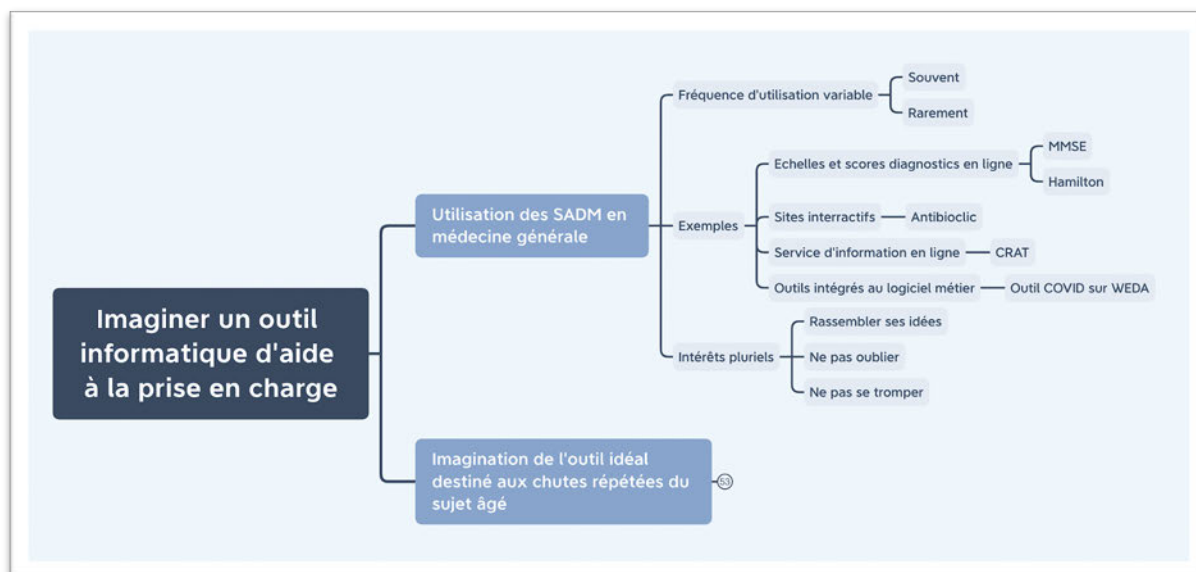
Imaginer un outil informatique d'aide à la prise en charge

Utilisation des SADM en médecine générale

Fréquence d'utilisation variable

Souvent

Rarement

Exemples

Echelles et scores diagnostics en ligne

MMSE

Hamilton

Sites interactifs

Antibioclic

Service d'information en ligne

CRAT

Outils intégrés au logiciel métier

Outil COVID sur WEDA

Intérêts pluriels

Rassembler ses idées

Ne pas oublier

Ne pas se tromper

Imagination de l'outil idéal destiné aux chutes répétées du sujet âgé

53